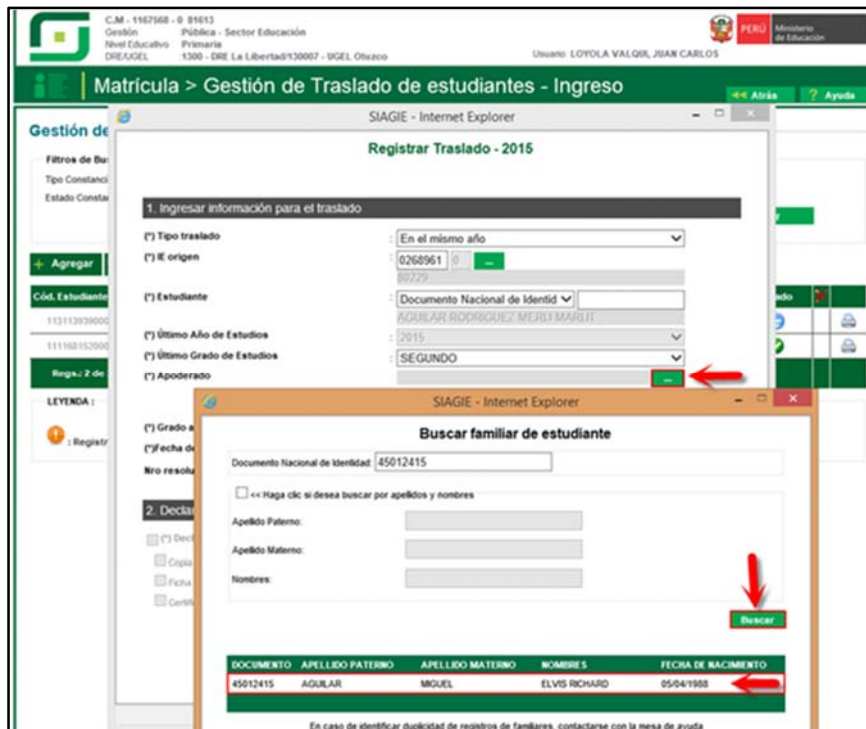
C.M - 1167568 - 0 81613
Gestión Pública - Sector Educación
Nivel Educativo Primaria
DRE/UGEL 1300 - DRE La Libertad/130007 - UGEL Otuzco

Usuario: LOYOLA VALQUI, JUAN CARLOS

PERÚ Ministerio de Educación

Matrícula > Gestión de Traslado de estudiantes - Ingreso

Atrás ? Ayuda

Gestión de

Filtros de Bu
Tipo Constanci
Estado Consta

+ Agregar

Cód. Estudiante
113113939000
111168152000

Regs.: 2 de

LEYENDA :
: Registr

SIAGIE - Internet Explorer

Registrar Traslado - 2015

1. Ingresar información para el traslado

(*) Tipo traslado : En el mismo año
(*) IE origen : 0268961 0 ...
80229
(*) Estudiante : Documento Nacional de Identid
AGUILAR RODRIGUEZ MERLI MARLIT
(*) Último Año de Estudios : 2015
(*) Último Grado de Estudios : SEGUNDO
(*) Apoderado : ...

(*) Grado a
(*)Fecha de
Nro resolu

2. Decla
(*) Decl
Copia
Ficha
Certifi

SIAGIE - Internet Explorer

Buscar familiar de estudiante

Documento Nacional de Identidad: 45012415

<< Haga clic si desea buscar por apellidos y nombres

Apellido Paterno:
Apellido Materno:
Nombres:

Buscar

| DOCUMENTO | APELLIDO PATERNO | APELLIDO MATERNO | NOMBRES | FECHA DE NACIMIENTO |
|---|---|---|---|---|
| 45012415 | AGUILAR | MIGUEL | ELVIS RICHARD | 05/04/1988 |

En caso de identificar duplicidad de registros de familiares, contactarse con la mesa de ayuda